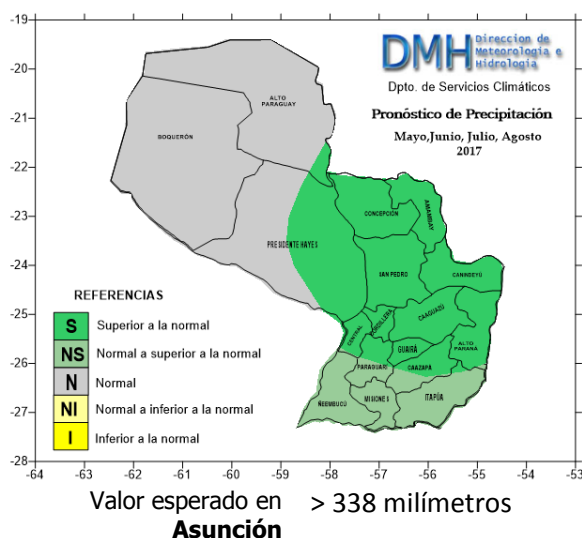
-19
-20
-21
-22
-23
-24
-25
-26
-27
-28

DMH Direccion de Meteorologia e Hidrologia
Dpto. de Servicios Climáticos
Pronóstico de Precipitación
Mayo,Junio, Julio, Agosto
2017

ALTO PARAGUAY
BOQUERÓN
PRESIDENTE HAYES
CONCEPCIÓN
AMAMBAY
SAN PEDRO
CANINDEYÚ
CORDILLERA
CAAGUAZÚ
CENTRAL
GUAIRÁ
ALTO PARANÁ
PARAGUARÍ
CAAZAPÁ
ÑEEMBUCÚ
MISIONES
ITAPÚA

REFERENCIAS
S Superior a la normal
NS Normal a superior a la normal
N Normal
NI Normal a inferior a la normal
I Inferior a la normal

-64 -63 -62 -61 -60 -59 -58 -57 -56 -55 -54 -53

Valor esperado en **Asunción** > 338 milímetros